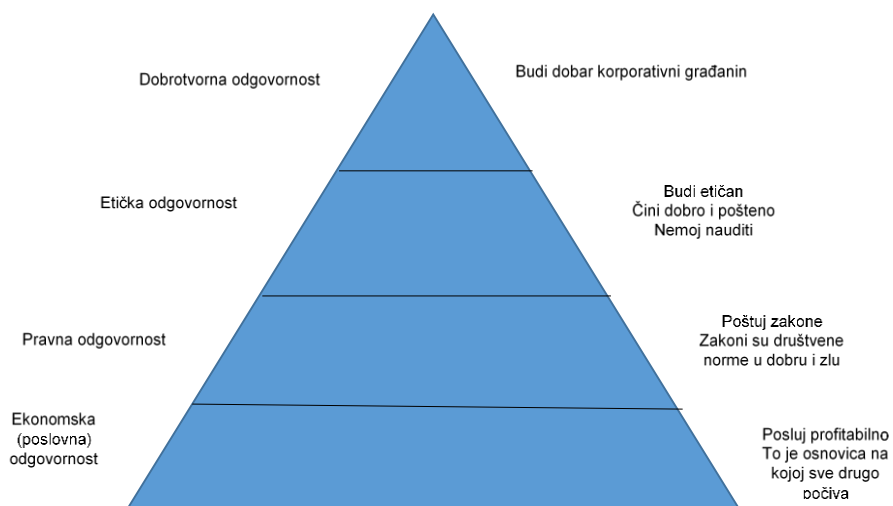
Dobrotvorna odgovornost

Budi dobar korporativni građanin

Etička odgovornost

Budi etičan
Čini dobro i pošteno
Nemoj nauditi

Pravna odgovornost

Poštuj zakone
Zakoni su društvene norme u dobru i zlu

Ekonomska (poslovna) odgovornost

Posluj profitabilno
To je osnovica na kojoj sve drugo počiva